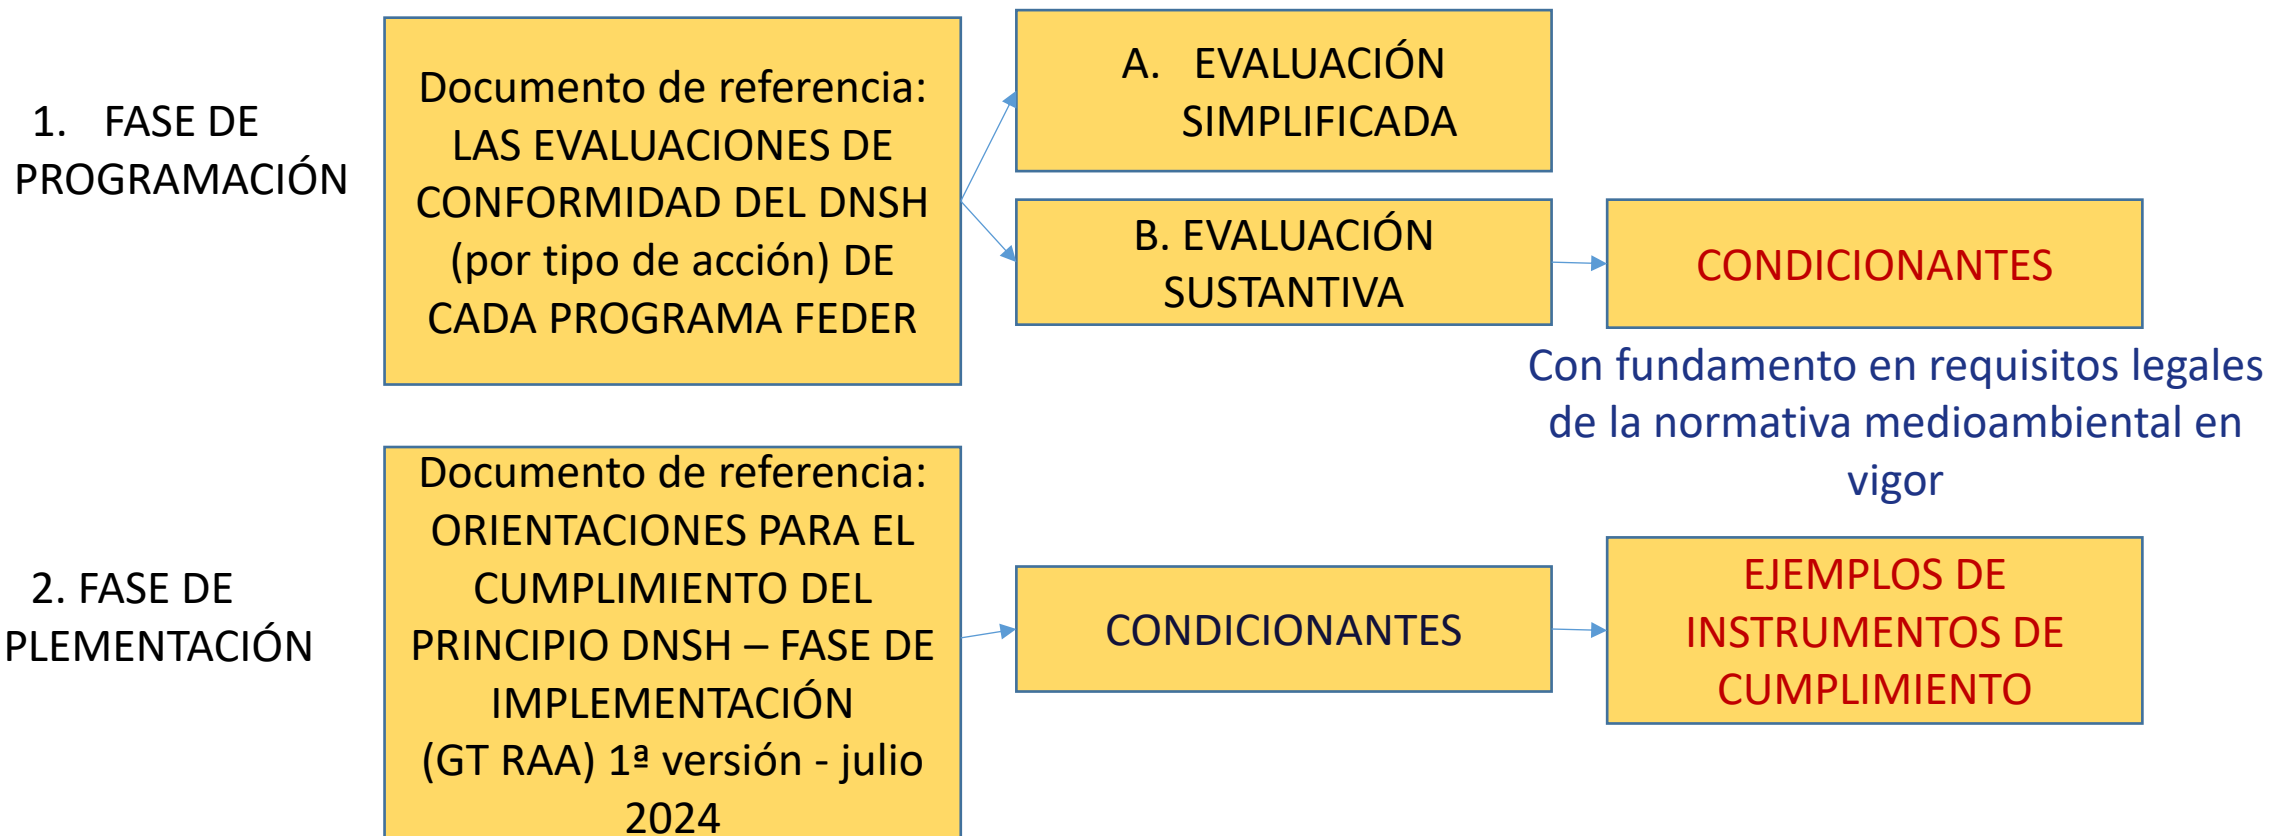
1. FASE DE PROGRAMACIÓN

Documento de referencia: LAS EVALUACIONES DE CONFORMIDAD DEL DNSH (por tipo de acción) DE CADA PROGRAMA FEDER

A. EVALUACIÓN SIMPLIFICADA

B. EVALUACIÓN SUSTANTIVA

CONDICIONANTES

Con fundamento en requisitos legales de la normativa medioambiental en vigor

2. FASE DE PLEMENTACIÓN

Documento de referencia: ORIENTACIONES PARA EL CUMPLIMIENTO DEL PRINCIPIO DNSH – FASE DE IMPLEMENTACIÓN (GT RAA) 1ª versión - julio 2024

CONDICIONANTES

EJEMPLOS DE INSTRUMENTOS DE CUMPLIMIENTO